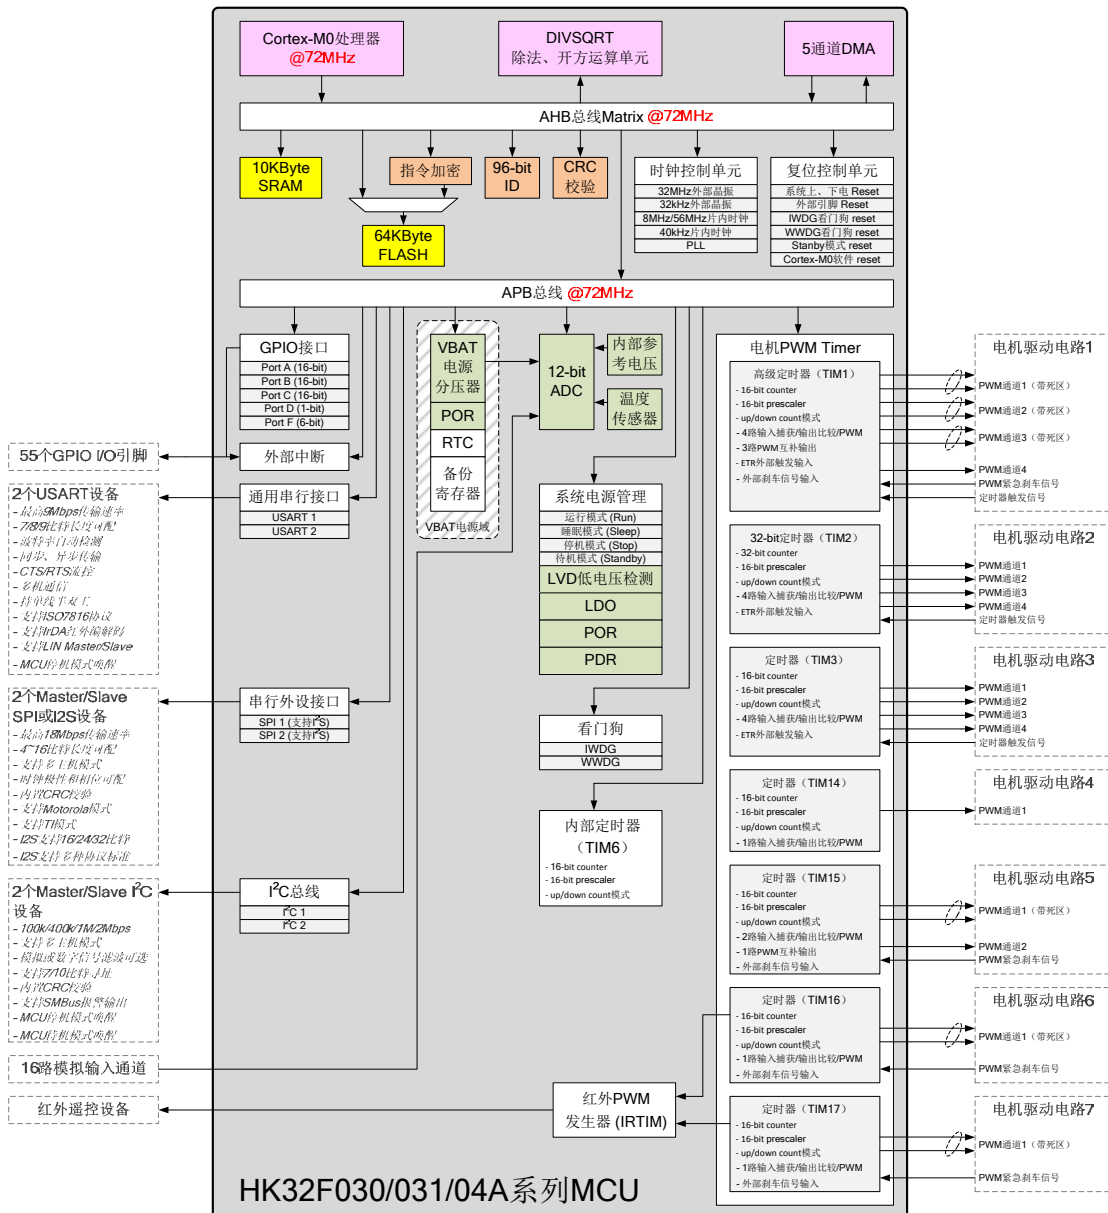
Cortex-M0处理器
@72MHz

DIVSQRT
除法、开方运算单元

5通道DMA

AHB总线Matrix @72MHz

10KByte SRAM

指令加密

96-bit ID

CRC 校验

时钟控制单元
32MHz外部晶振
32kHz外部晶振
8MHz/56MHz片内时钟
40kHz片内时钟
PLL

复位控制单元
系统上、下电 Reset
外部引脚 Reset
IWDG看门狗 reset
WWDG看门狗 reset
Stanby模式 reset
Cortex-M0软件 reset

64KByte FLASH

APB总线 @72MHz

GPIO接口
Port A (16-bit)
Port B (16-bit)
Port C (16-bit)
Port D (1-bit)
Port F (6-bit)

VBAT 电源 分压器
POR
RTC
备份 寄存器
VBAT电源域

12-bit ADC

内部参考电压

温度传感器

电机PWM Timer

电机驱动电路1

高级定时器（TIM1）
- 16-bit counter
- 16-bit prescaler
- up/down count模式
- 4路输入捕获/输出比较/PWM
- 3路PWM互补输出
- ETR外部触发输入
- 外部刹车信号输入

PWM通道1（带死区）
PWM通道2（带死区）
PWM通道3（带死区）
PWM通道4
PWM紧急刹车信号
定时器触发信号

55个GPIO I/O引脚

外部中断

2个USART设备
- 最高9Mbps传输速率
- 7/8/9比特长度可配
- 波特率自动检测
- 同步、异步传输
- CTS/RTS流控
- 多机通信
- 单准线半双工
- 支持ISO7816协议
- 支持IrDA红外编解码
- 支持LIN Master/Slave
- MCU停机模式唤醒

通用串行接口
USART 1
USART 2

系统电源管理
运行模式 (Run)
睡眠模式 (Sleep)
停机模式 (Stop)
待机模式 (Standby)
LVD低电压检测
LDO
POR
PDR

电机驱动电路2

32-bit定时器（TIM2）
- 32-bit counter
- 16-bit prescaler
- up/down count模式
- 4路输入捕获/输出比较/PWM
- ETR外部触发输入

PWM通道1
PWM通道2
PWM通道3
PWM通道4
定时器触发信号

电机驱动电路3

定时器（TIM3）
- 16-bit counter
- 16-bit prescaler
- up/down count模式
- 4路输入捕获/输出比较/PWM
- ETR外部触发输入

PWM通道1
PWM通道2
PWM通道3
PWM通道4
定时器触发信号

2个Master/Slave SPI或I2S设备
- 最高18Mbps传输速率
- 4~16比特长度可配
- 支持多主机模式
- 时钟极性和相位可配
- 内置CRC校验
- 支持Motorola模式
- 支持TI模式
- I2S支持16/24/32比特
- I2S支持多种协议标准

串行外设接口
SPI 1 (支持I$^2$S)
SPI 2 (支持I$^2$S)

看门狗
IWDG
WWDG

电机驱动电路4

定时器（TIM14）
- 16-bit counter
- 16-bit prescaler
- up/down count模式
- 1路输入捕获/输出比较/PWM

PWM通道1

内部定时器
（TIM6）
- 16-bit counter
- 16-bit prescaler
- up/down count模式

电机驱动电路5

定时器（TIM15）
- 16-bit counter
- 16-bit prescaler
- up/down count模式
- 2路输入捕获/输出比较/PWM
- 1路PWM互补输出
- 外部刹车信号输入

PWM通道1（带死区）
PWM通道2
PWM紧急刹车信号

2个Master/Slave I$^2$C设备
- 100k/400k/1M/2Mbps
- 支持多主机模式
- 模拟或数字信号滤波可选
- 支持7/10比特寻址
- 内置CRC校验
- 支持SMBus报警输出
- MCU停机模式唤醒
- MCU待机模式唤醒

I$^2$C总线
I$^2$C 1
I$^2$C 2

电机驱动电路6

定时器（TIM16）
- 16-bit counter
- 16-bit prescaler
- up/down count模式
- 1路输入捕获/输出比较/PWM
- 外部刹车信号输入

PWM通道1（带死区）
PWM紧急刹车信号

16路模拟输入通道

红外遥控设备

红外PWM
发生器 (IRTIM)

电机驱动电路7

定时器（TIM17）
- 16-bit counter
- 16-bit prescaler
- up/down count模式
- 1路输入捕获/输出比较/PWM
- 外部刹车信号输入

PWM通道1（带死区）
PWM紧急刹车信号

HK32F030/031/04A系列MCU